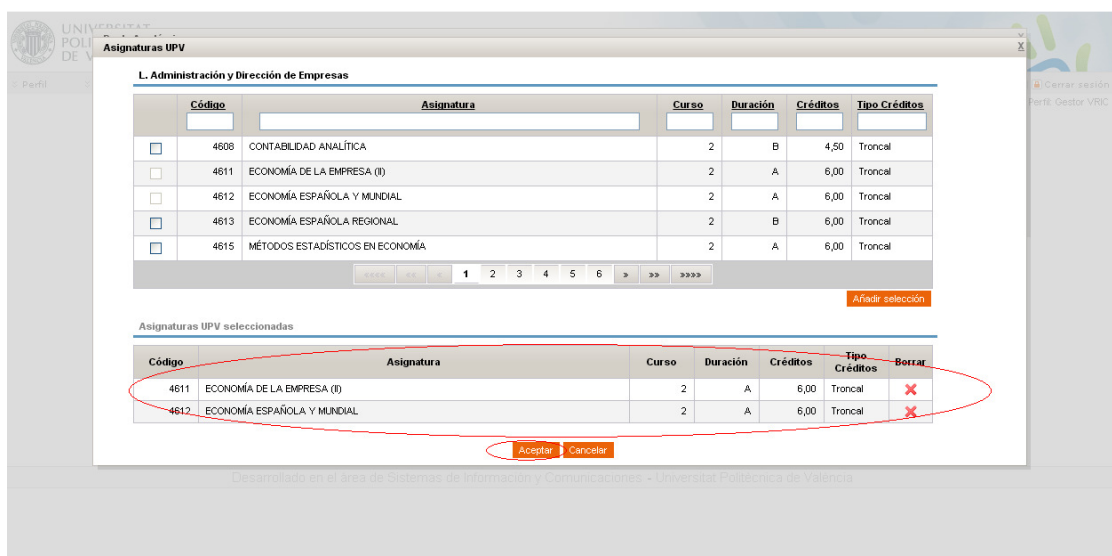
UNIVERSITAT POLI DE V

Perfil

Cerrar sesión

Perfil: Gestor VRIC

Asignaturas UPV

X

L. Administración y Dirección de Empresas

| | Código | Asignatura | Curso | Duración | Créditos | Tipo Créditos |
|---|---|---|---|---|---|---|
| | 4608 | CONTABILIDAD ANALÍTICA | 2 | B | 4,50 | Troncal |
| | 4611 | ECONOMÍA DE LA EMPRESA (II) | 2 | A | 6,00 | Troncal |
| | 4612 | ECONOMÍA ESPAÑOLA Y MUNDIAL | 2 | A | 6,00 | Troncal |
| | 4613 | ECONOMÍA ESPAÑOLA REGIONAL | 2 | B | 6,00 | Troncal |
| | 4615 | MÉTODOS ESTADÍSTICOS EN ECONOMÍA | 2 | A | 6,00 | Troncal |

<<<< << < 1 2 3 4 5 6 > >> >>>>

Añadir selección

Asignaturas UPV seleccionadas

| Código | Asignatura | Curso | Duración | Créditos | Tipo Créditos | Borrar |
|---|---|---|---|---|---|---|
| 4611 | ECONOMÍA DE LA EMPRESA (II) | 2 | A | 6,00 | Troncal | ✗ |
| 4612 | ECONOMÍA ESPAÑOLA Y MUNDIAL | 2 | A | 6,00 | Troncal | ✗ |

Aceptar Cancelar

Desarrollado en el área de Sistemas de Información y Comunicaciones - Universitat Politècnica de València